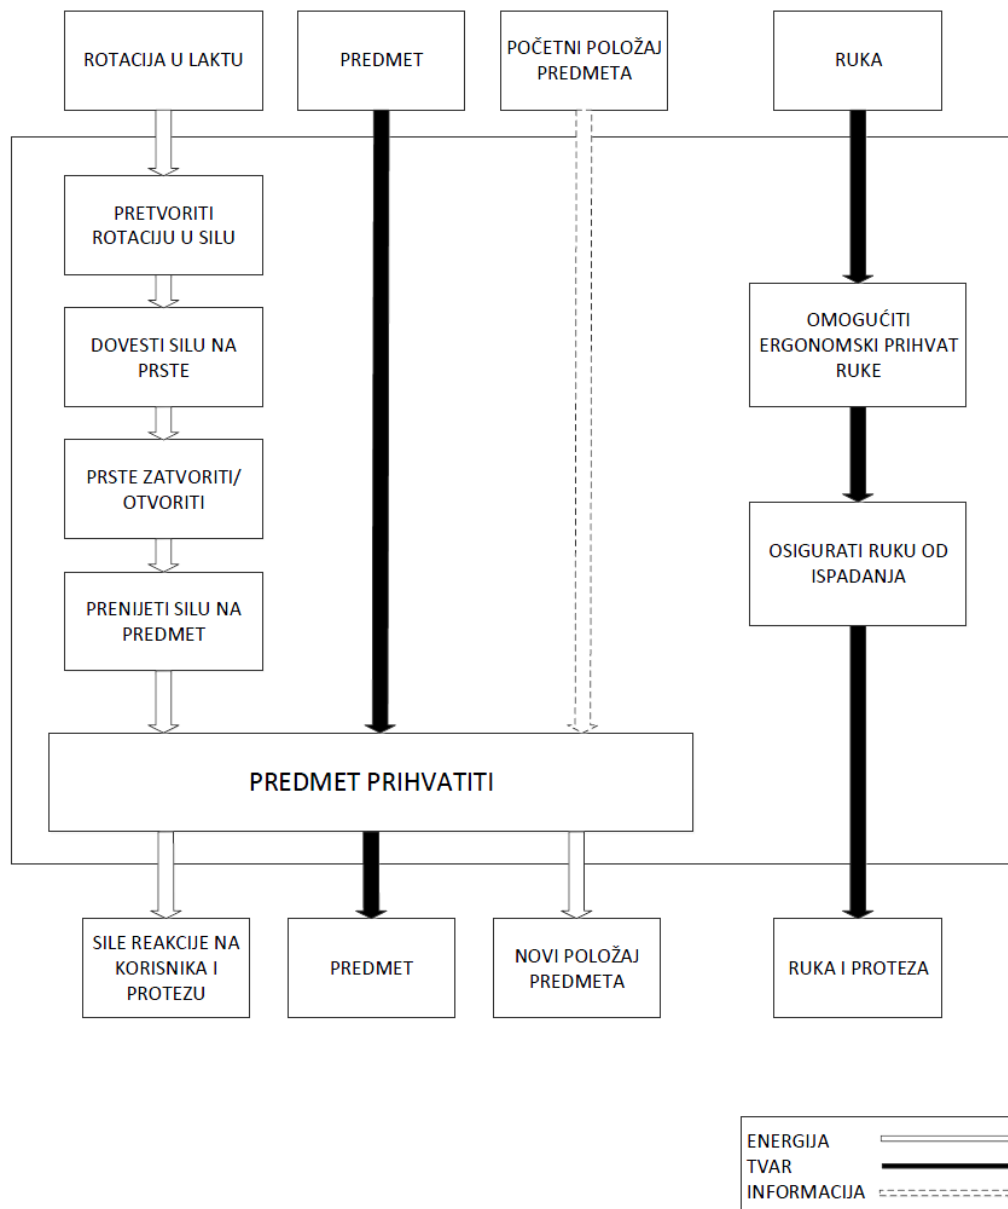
ROTACIJA U LAKTU

PREDMET

POČETNI POLOŽAJ PREDMETA

RUKA

PRETVORITI ROTACIJU U SILU

DOVESTI SILU NA PRSTE

PRSTE ZATVORITI/ OTVORITI

PRENIJETI SILU NA PREDMET

OMOGUĆITI ERGONOMSKI PRIHVAT RUKE

OSIGURATI RUKU OD ISPADANJA

PREDMET PRIHVATITI

SILE REAKCIJE NA KORISNIKA I PROTEZU

PREDMET

NOVI POLOŽAJ PREDMETA

RUKA I PROTEZA

ENERGIJA
TVAR
INFORMACIJA